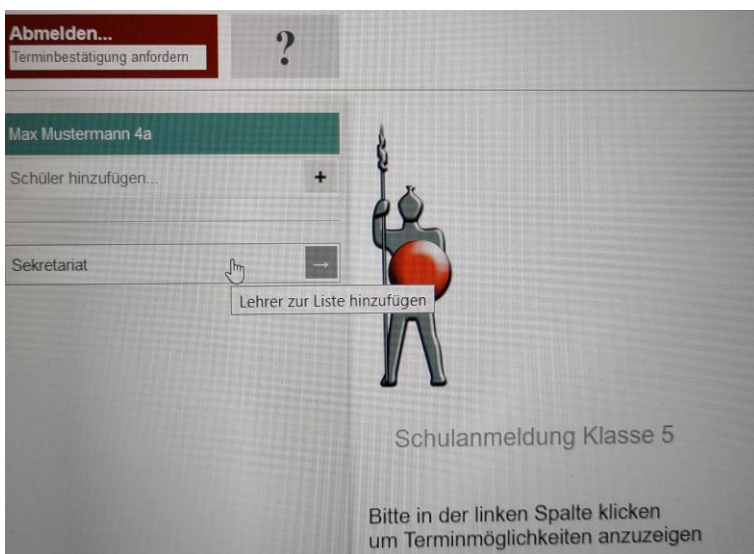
Abmelden...
Terminbestätigung anfordern

?

Max Mustermann 4a

Schüler hinzufügen...

+

Sekretariat

→

Lehrer zur Liste hinzufügen

Schulanmeldung Klasse 5

Bitte in der linken Spalte klicken um Terminmöglichkeiten anzuzeigen